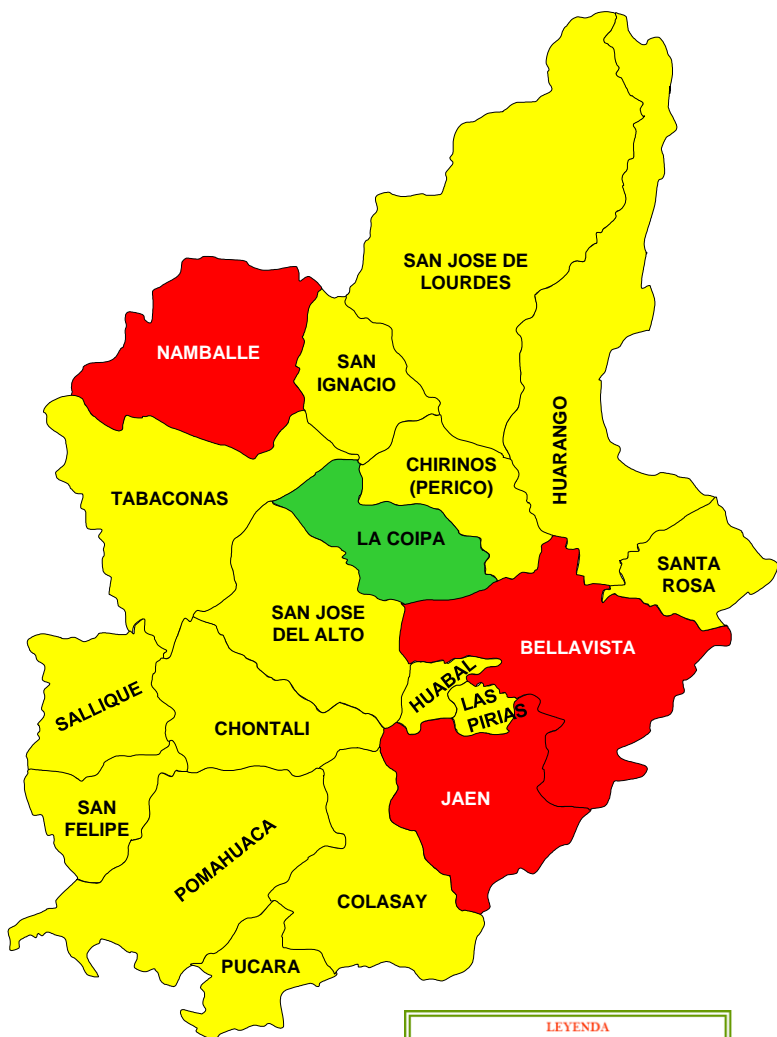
SAN JOSE DE LOURDES

NAMBALLE

SAN IGNACIO

HUARANGO

CHIRINOS (PERICO)

TABACONAS

LA COIPA

SANTA ROSA

SAN JOSE DEL ALTO

BELLAVISTA

HUABAL

LAS PIRIAS

SALLIQUE

CHONTALI

SAN FELIPE

JAEN

POMAHUACA

COLASAY

PUCARA

LEYENDA